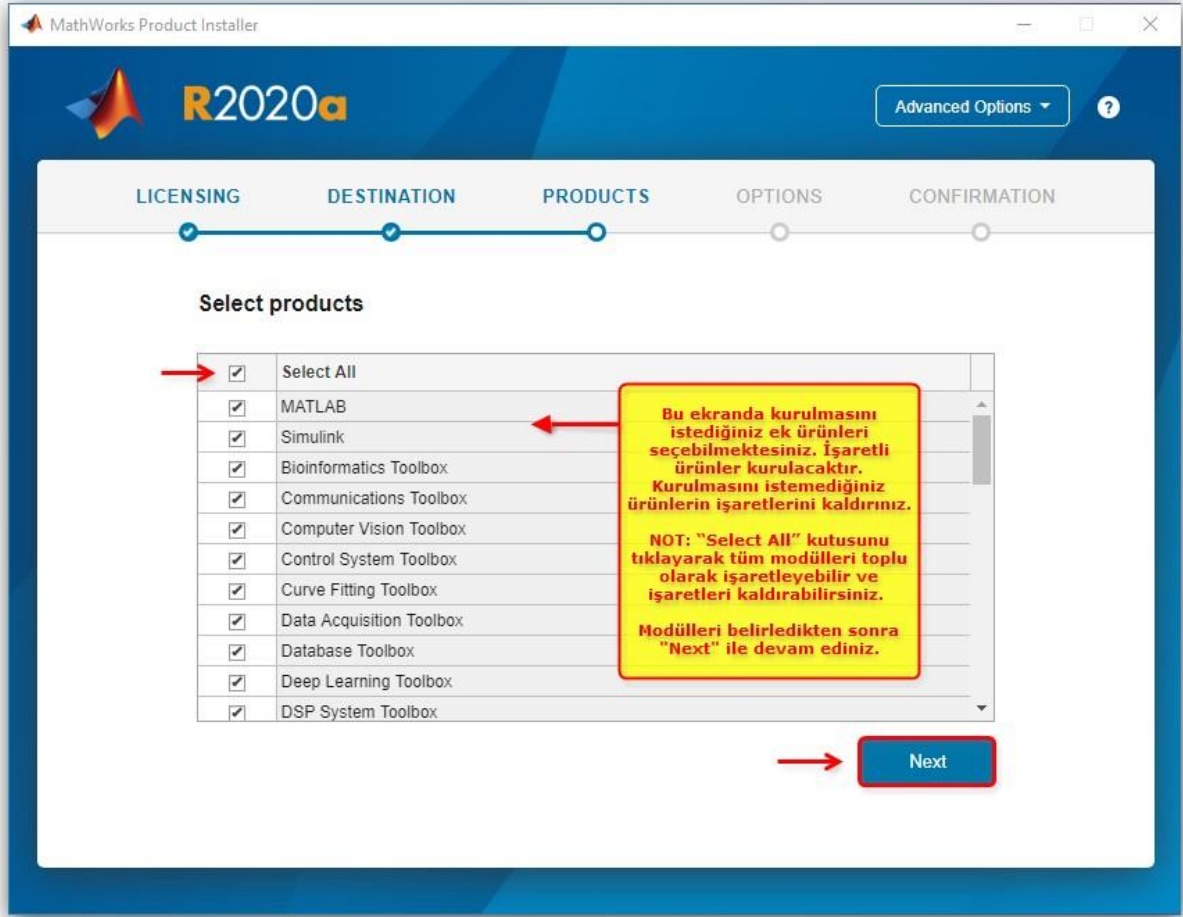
MathWorks Product Installer

R2020a

Advanced Options

?

LICENSING DESTINATION PRODUCTS OPTIONS CONFIRMATION

Select products

| | |
|---|---|
| ✓ | Select All |
| ✓ | MATLAB |
| ✓ | Simulink |
| ✓ | Bioinformatics Toolbox |
| ✓ | Communications Toolbox |
| ✓ | Computer Vision Toolbox |
| ✓ | Control System Toolbox |
| ✓ | Curve Fitting Toolbox |
| ✓ | Data Acquisition Toolbox |
| ✓ | Database Toolbox |
| ✓ | Deep Learning Toolbox |
| ✓ | DSP System Toolbox |

Bu ekranda kurulmasını istediğiniz ek ürünleri seçebilmektesiniz. İşaretli ürünler kurulacaktır. Kurulmasını istemediğiniz ürünlerin işaretlerini kaldırınız.

NOT: "Select All" kutusunu tıklayarak tüm modülleri toplu olarak işaretleyebilir ve işaretleri kaldırabilirsiniz.

Modülleri belirledikten sonra "Next" ile devam ediniz.

Next